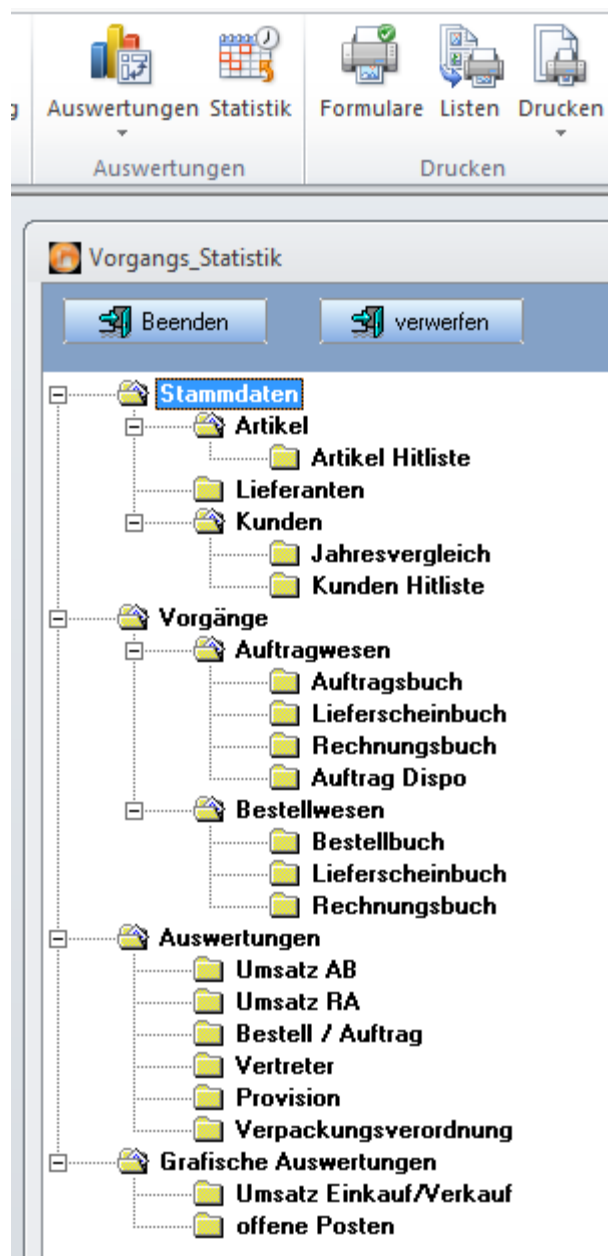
g

Auswertungen Statistik

Auswertungen

Formulare Listen Drucken

Drucken

Vorgangs_Statistik

Beenden verwerfen

Stammdaten
Artikel
Artikel Hitliste
Lieferanten
Kunden
Jahresvergleich
Kunden Hitliste
Vorgänge
Auftragwesen
Auftragsbuch
Lieferscheinbuch
Rechnungsbuch
Auftrag Dispo
Bestellwesen
Bestellbuch
Lieferscheinbuch
Rechnungsbuch
Auswertungen
Umsatz AB
Umsatz RA
Bestell / Auftrag
Vertreter
Provision
Verpackungsverordnung
Grafische Auswertungen
Umsatz Einkauf/Verkauf
offene Posten